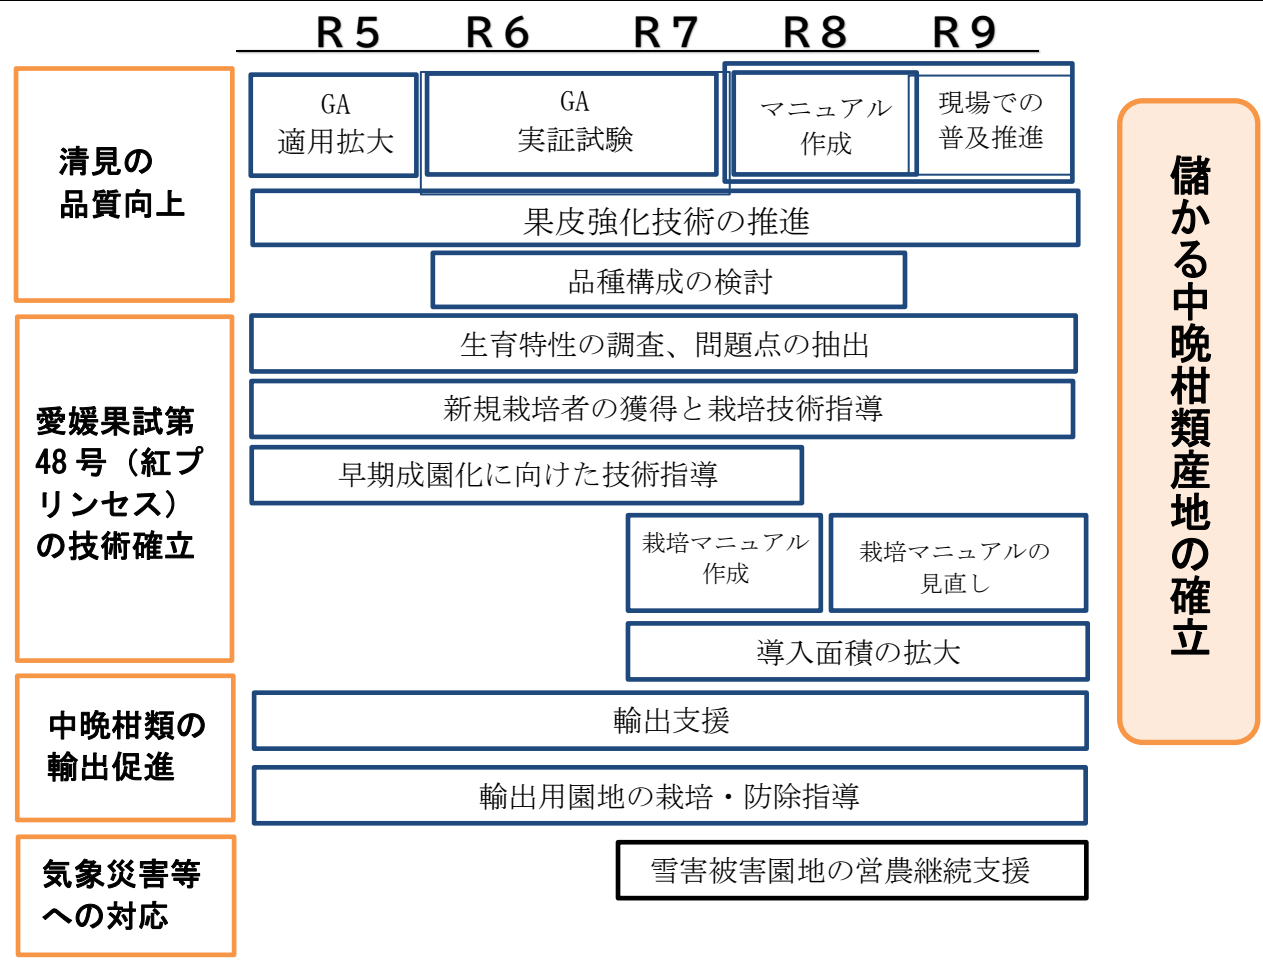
R５　R６　R７　R８　R９

清見の品質向上

GA
適用拡大

GA
実証試験

マニュアル
作成

現場での
普及推進

果皮強化技術の推進

品種構成の検討

愛媛果試第48号（紅プリンセス）の技術確立

生育特性の調査、問題点の抽出

新規栽培者の獲得と栽培技術指導

早期成園化に向けた技術指導

栽培マニュアル
作成

栽培マニュアルの
見直し

導入面積の拡大

中晩柑類の輸出促進

輸出支援

輸出用園地の栽培・防除指導

気象災害等への対応

雪害被害園地の営農継続支援

儲かる中晩柑類産地の確立